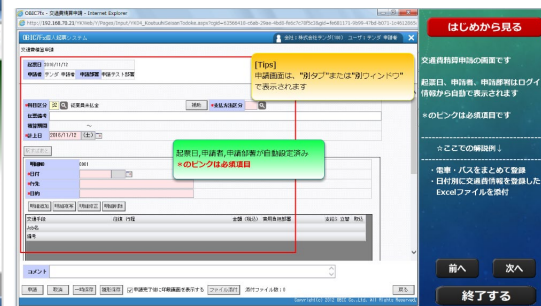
OBIC7ﾀﾞﾝ - 交通費精算申請 - Internet Explorer

http://192.168.70.23/TKWeb/TKWeb/Project/TK04_KoutsuhiSeisanTouroku.aspx?cpd=

OBIC7ﾀﾞﾝ人事システム

会社：株式会社サンダ(仮) ユーザ：サンダ 申請者

交通費精算申請

起票日 2016/11/12

申請者 サンダ 申請者 申請部署 申請テスト部署

[Tips]
申請画面は、"別タブ"または"別ウィンドウ"で表示されます

*科目区分 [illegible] 旅費交通費

*払込先区分

経費費用

備考

*計上日 2016/11/12

起票日,申請者,申請部署が自動設定済み
※のピンクは必須項目

明細NO 0001

*日付

*行先

*内容

コメント

申請 取消 一時保存 複写 申請完了後に印刷画面を表示する ファイル添付 添付ファイル数：0 戻る

はじめから見る

交通費精算申請の画面です

起票日、申請者、申請部署はログイン情報から自動で表示されます

※のピンクは必須項目

☆ここでの解説例↓

・電車・バスをまとめて登録
・日付別に交通費情報を登録したExcelファイルを添付

前へ

次へ

終了する